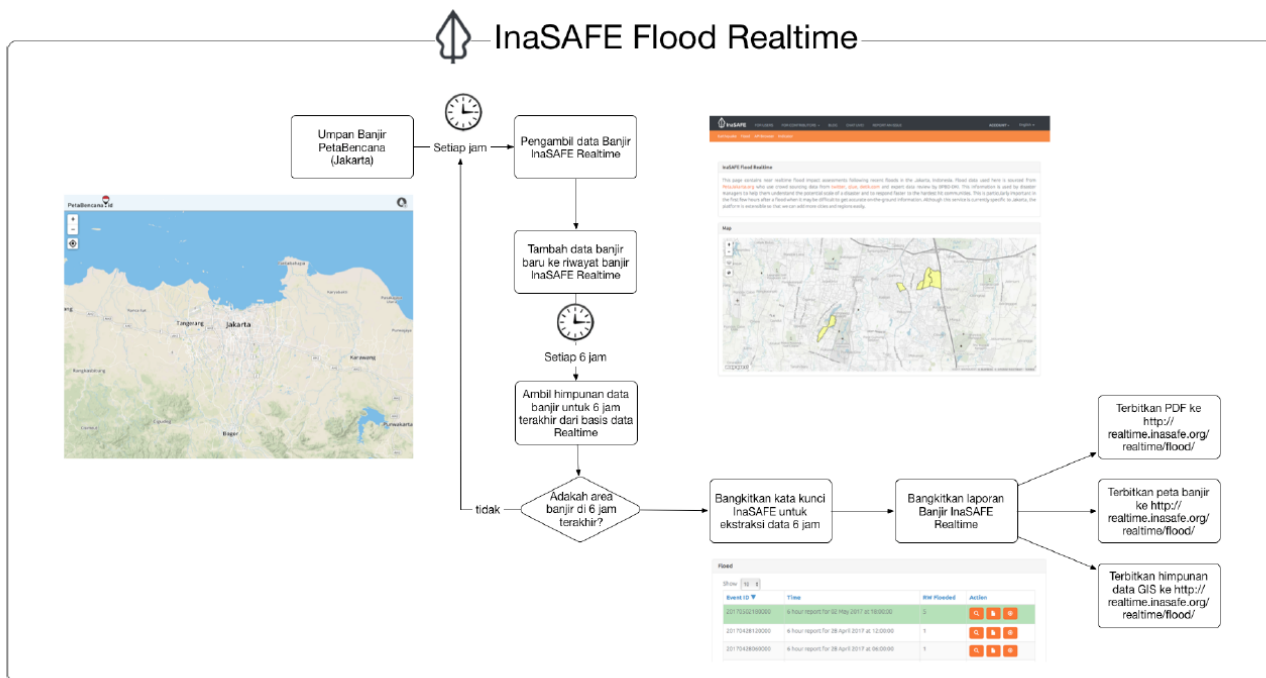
InaSAFE Flood Realtime

Umpan Banjir PetaBencana (Jakarta)

Setiap jam

Pengambil data Banjir InaSAFE Realtime

Tambah data banjir baru ke riwayat banjir InaSAFE Realtime

Setiap 6 jam

Ambil himpunan data banjir untuk 6 jam terakhir dari basis data Realtime

Adakah area banjir di 6 jam terakhir?

tidak

Bangkitkan kata kunci InaSAFE untuk ekstraksi data 6 jam

Bangkitkan laporan Banjir InaSAFE Realtime

Terbitkan PDF ke http:// realtime.inasafe.org/ realtime/flood/

Terbitkan peta banjir ke http:// realtime.inasafe.org/ realtime/flood/

Terbitkan himpunan data GIS ke http:// realtime.inasafe.org/ realtime/flood/

PetaBencana.id

Tangerang
Jakarta
Karawang
Bogor

InaSAFE

InaSAFE Flood Realtime

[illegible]

Map

Flood

Show 10

| Event ID | Time | RW Flooded | Action |
|---|---|---|---|
| 2017050218000 | 6 hour report for 02 May 2017 at 18:00:00 | 3 | |
| 2017042812000 | 6 hour report for 28 April 2017 at 12:00:00 | 1 | |
| 2017042806000 | 6 hour report for 28 April 2017 at 06:00:00 | 1 | |